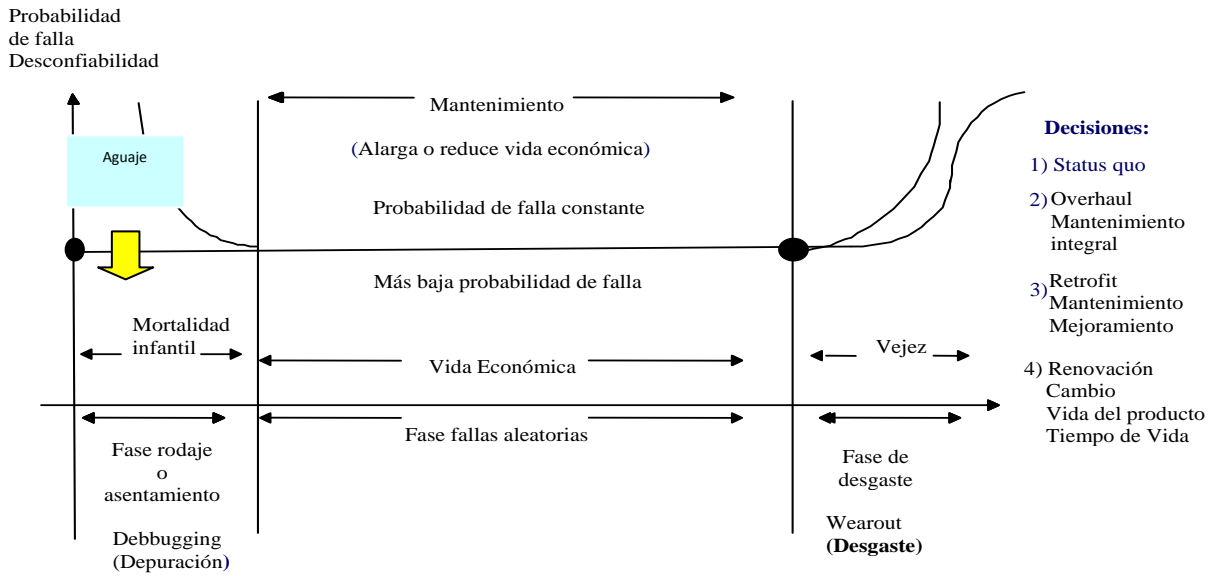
Probabilidad
de falla
Desconfiabilidad

Mantenimiento

(Alarga o reduce vida económica)

Aguaje

Probabilidad de falla constante

Más baja probabilidad de falla

Mortalidad infantil

Vida Económica

Vejez

Fase rodaje o asentamiento

Fase fallas aleatorias

Fase de desgaste

Debbugging (Depuración)

Wearout **(Desgaste)**

**Decisiones:**

1) Status quo

2) Overhaul Mantenimiento integral

3) Retrofit Mantenimiento Mejoramiento

4) Renovación Cambio Vida del producto Tiempo de Vida